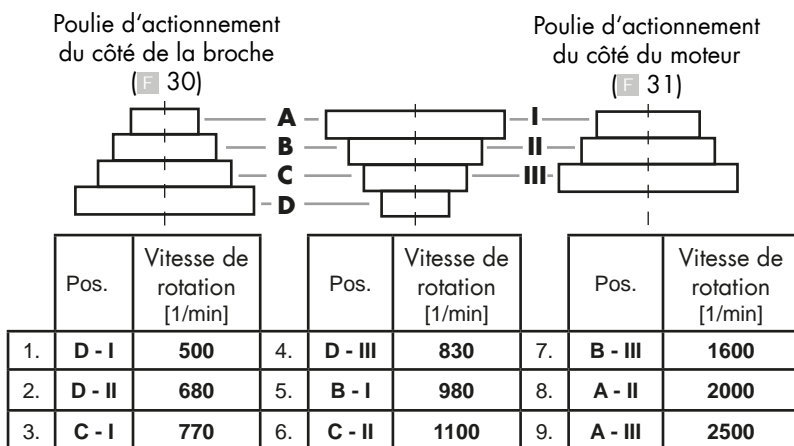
Poulie d'actionnement du côté de la broche (F 30)

Poulie d'actionnement du côté du moteur (F 31)

A
B
C
D

I
II
III

| | Pos. | Vitesse de rotation [1/min] | | Pos. | Vitesse de rotation [1/min] | | Pos. | Vitesse de rotation [1/min] |
|---|---|---|---|---|---|---|---|---|
| 1. | D - I | 500 | 4. | D - III | 830 | 7. | B - III | 1600 |
| 2. | D - II | 680 | 5. | B - I | 980 | 8. | A - II | 2000 |
| 3. | C - I | 770 | 6. | C - II | 1100 | 9. | A - III | 2500 |